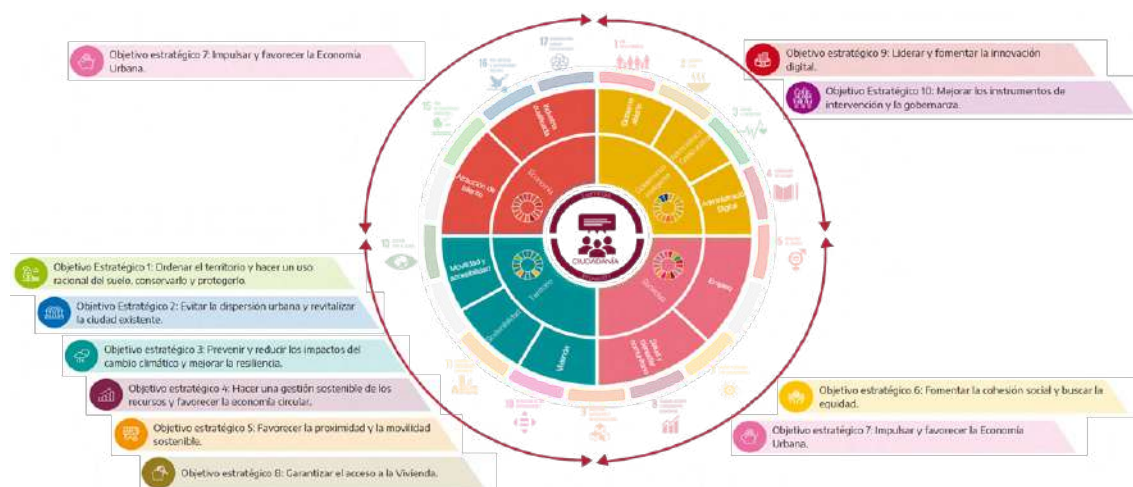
Objetivo estratégico 7: Impulsar y favorecer la Economía Urbana.

Objetivo estratégico 9: Liderar y fomentar la innovación digital.

Objetivo Estratégico 10: Mejorar los instrumentos de intervención y la gobernanza.

Objetivo Estratégico 1: Ordenar el territorio y hacer un uso racional del suelo, conservarlo y protegerlo.

Objetivo Estratégico 2: Evitar la dispersión urbana y revitalizar la ciudad existente.

Objetivo estratégico 3: Prevenir y reducir los impactos del cambio climático y mejorar la resiliencia.

Objetivo estratégico 4: Hacer una gestión sostenible de los recursos y favorecer la economía circular.

Objetivo estratégico 5: Favorecer la proximidad y la movilidad sostenible.

Objetivo estratégico 8: Garantizar el acceso a la Vivienda.

Objetivo estratégico 6: Fomentar la cohesión social y buscar la equidad.

Objetivo estratégico 7: Impulsar y favorecer la Economía Urbana.

Economía
Atracción de talento
Gobierno abierto
Administración Digital
Movilidad y accesibilidad
Territorio
Sostenibilidad
Vivienda
Empleo
Sociedad
Salud y bienestar
CIUDADANÍA
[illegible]